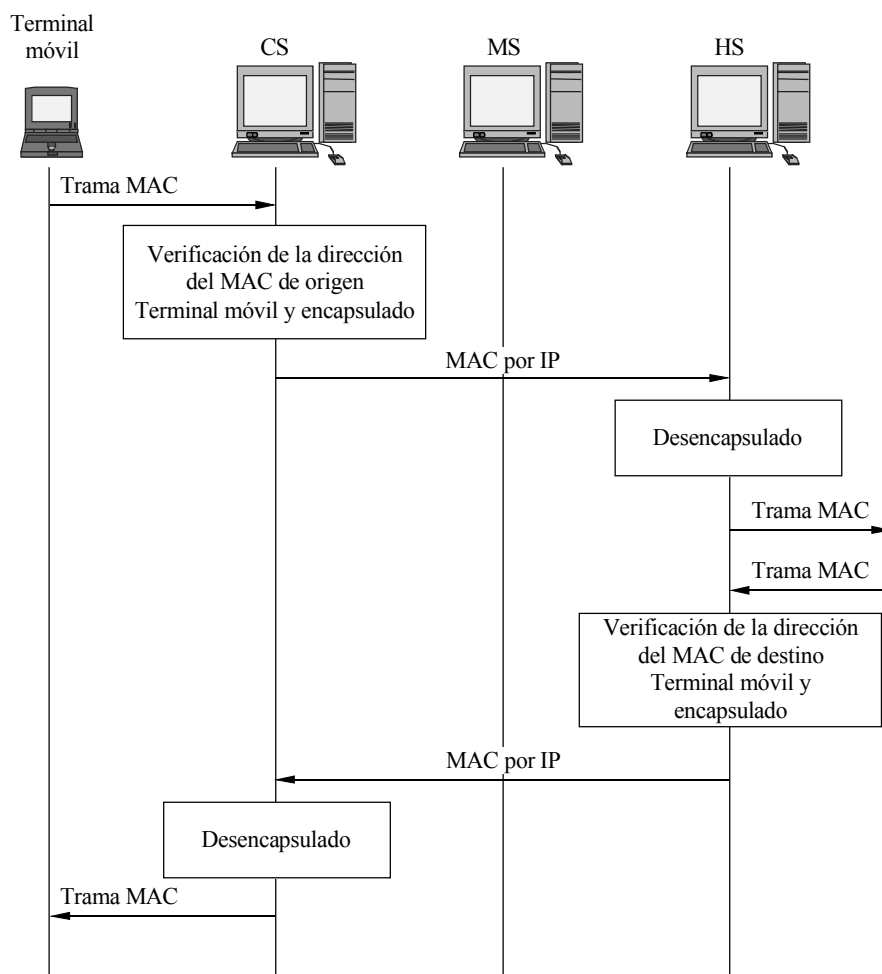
Terminal móvil

CS

MS

HS

Trama MAC

Verificación de la dirección del MAC de origen Terminal móvil y encapsulado

MAC por IP

Desencapsulado

Trama MAC

Trama MAC

Verificación de la dirección del MAC de destino Terminal móvil y encapsulado

MAC por IP

Desencapsulado

Trama MAC